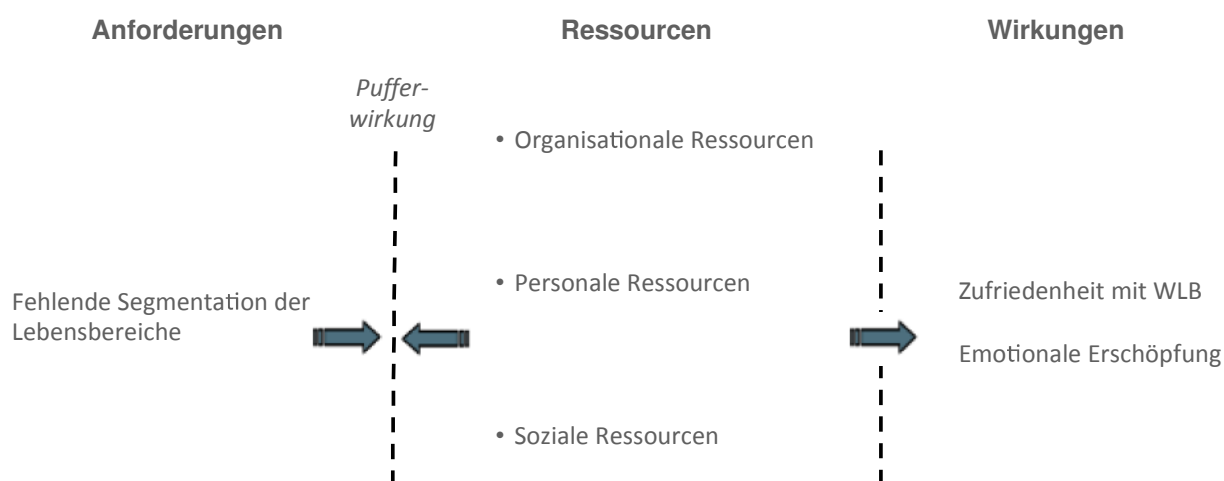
Anforderungen

Ressourcen

Wirkungen

Pufferwirkung

• Organisationale Ressourcen

• Personale Ressourcen

• Soziale Ressourcen

Fehlende Segmentation der Lebensbereiche

Zufriedenheit mit WLB

Emotionale Erschöpfung